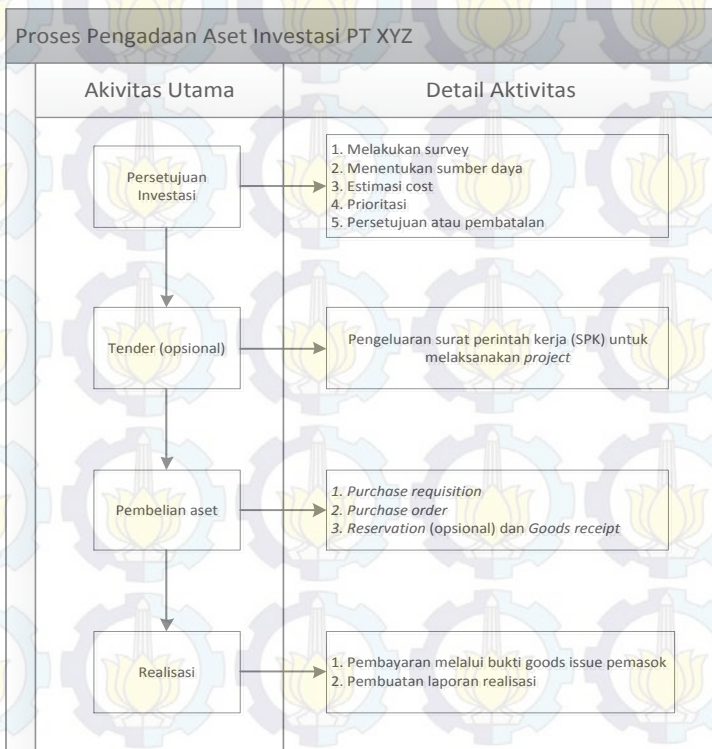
Proses Pengadaan Aset Investasi PT XYZ

Akivitas Utama

Detail Aktivitas

Persetujuan Investasi

1. Melakukan survey
2. Menentukan sumber daya
3. Estimasi cost
4. Prioritasi
5. Persetujuan atau pembatalan

Tender (opsional)

Pengeluaran surat perintah kerja (SPK) untuk melaksanakan *project*

Pembelian aset

*1. Purchase requisition*
*2. Purchase order*
*3. Reservation* (opsional) dan *Goods receipt*

Realisasi

1. Pembayaran melalui bukti goods issue pemasok
2. Pembuatan laporan realisasi